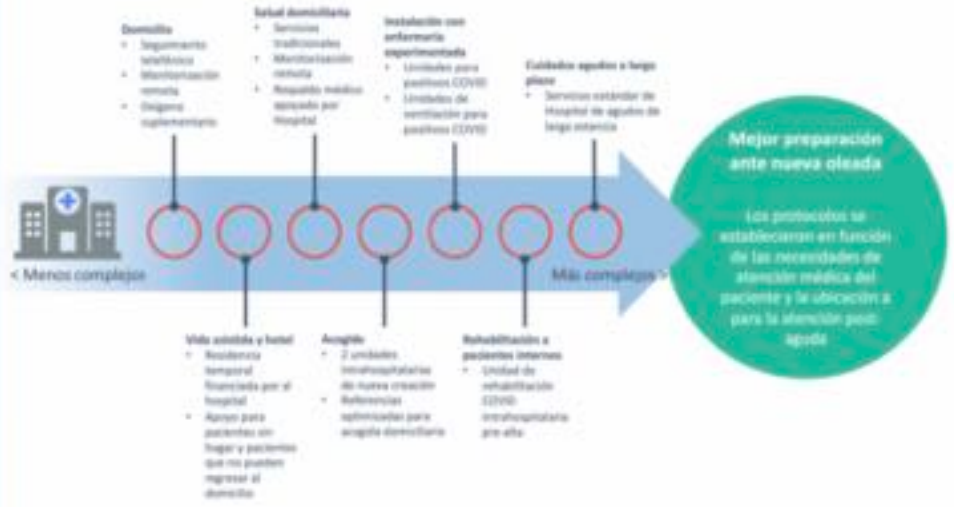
Domicilio
- Seguimiento telefónico
- Monitorización remota
- Oxígeno suplementario

Salud domiciliaria
- Servicios tradicionales
- Monitorización remota
- Respaldo médico apoyado por Hospital

Instalación con enfermería experimentada
- Unidades para positivos COVID
- Unidades de ventilación para positivos COVID

Cuidados agudos a largo plazo
- Servicios estándar de Hospital de agudos de larga estancia

Mejor preparación ante nueva oleada

Los protocolos se establecieron en función de las necesidades de atención médica del paciente y la ubicación a para la atención post-aguda

< Menos complejos

Más complejos >

Vida asistida y hotel
- Residencia temporal financiada por el hospital
- Apoyo para pacientes sin hogar y pacientes que no pueden regresar al domicilio

Acogida
- 2 unidades intrahospitalarias de nueva creación
- Referencias optimizadas para acogida domiciliaria

Rehabilitación a pacientes internos
- Unidad de rehabilitación COVID intrahospitalaria pre alta